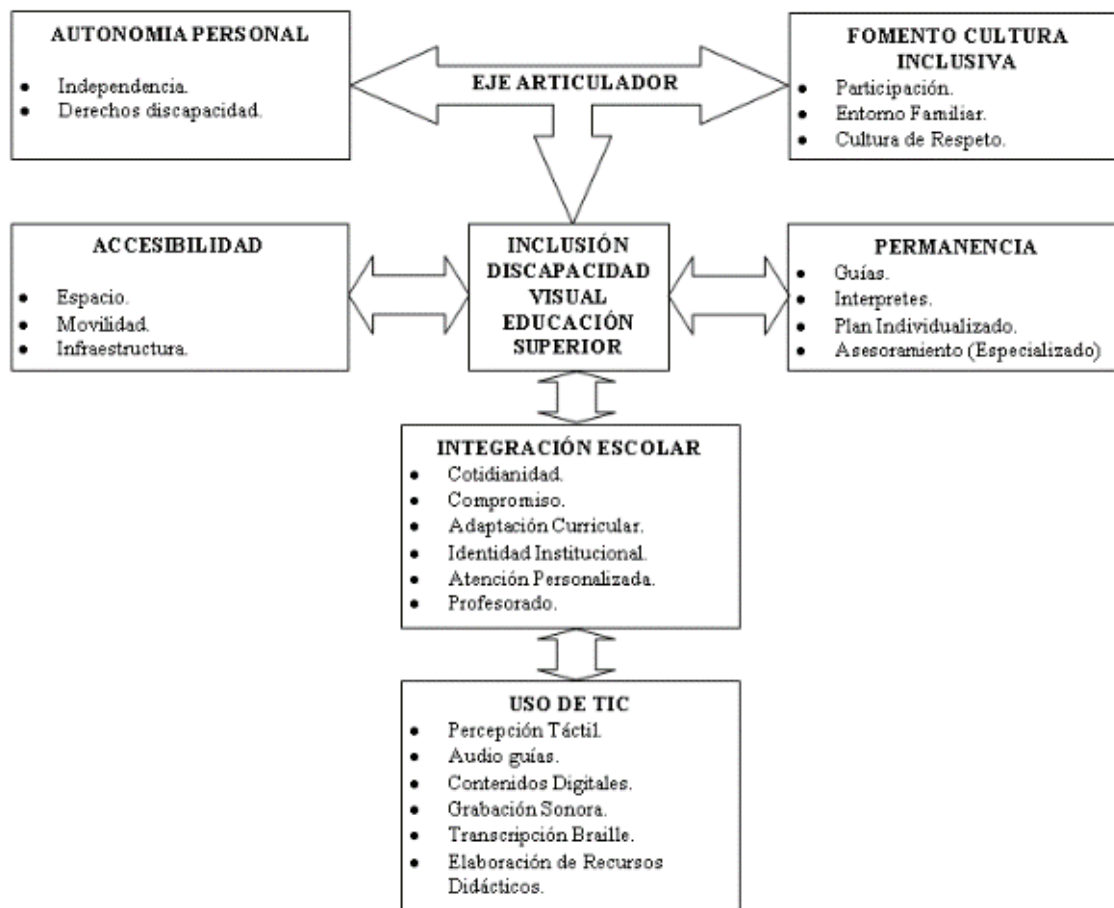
AUTONOMIA PERSONAL
- Independencia.
- Derechos discapacidad.

EJE ARTICULADOR

FOMENTO CULTURA INCLUSIVA
- Participación.
- Entorno Familiar.
- Cultura de Respeto.

ACCESIBILIDAD
- Espacio.
- Movilidad.
- Infraestructura.

INCLUSIÓN DISCAPACIDAD VISUAL EDUCACIÓN SUPERIOR

PERMANENCIA
- Guías.
- Interpretes.
- Plan Individualizado.
- Asesoramiento (Especializado)

INTEGRACIÓN ESCOLAR
- Cotidianidad.
- Compromiso.
- Adaptación Curricular.
- Identidad Institucional.
- Atención Personalizada.
- Profesorado.

USO DE TIC
- Percepción Táctil.
- Audio guías.
- Contenidos Digitales.
- Grabación Sonora.
- Transcripción Braille.
- Elaboración de Recursos Didácticos.